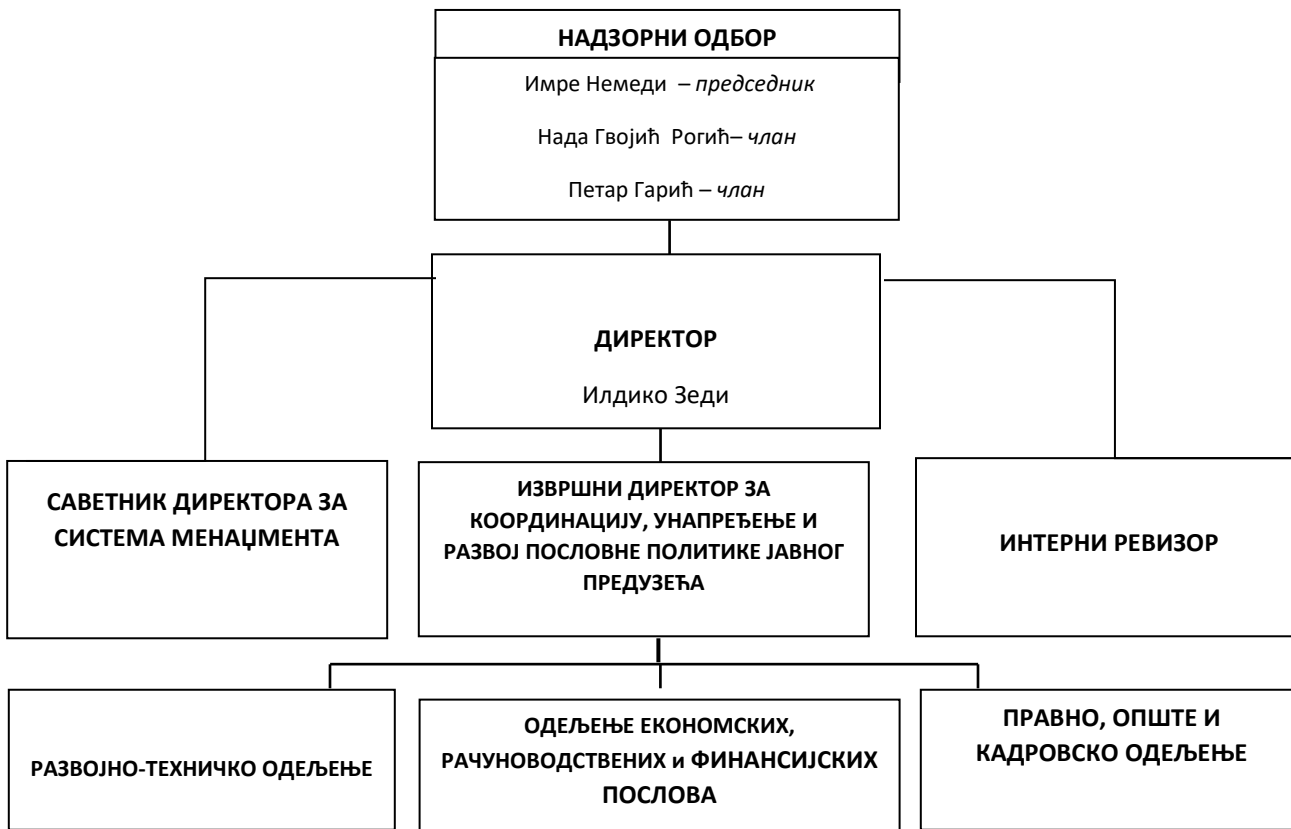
НАДЗОРНИ ОДБОР

Имре Немеди – *председник*

Нада Гвојић Рогић– *члан*

Петар Гарић – *члан*

ДИРЕКТОР

Илдико Зеди

САВЕТНИК ДИРЕКТОРА ЗА СИСТЕМА МЕНАЏМЕНТА

ИЗВРШНИ ДИРЕКТОР ЗА КООРДИНАЦИЈУ, УНАПРЕЂЕЊЕ И РАЗВОЈ ПОСЛОВНЕ ПОЛИТИКЕ ЈАВНОГ ПРЕДУЗЕЋА

ИНТЕРНИ РЕВИЗОР

РАЗВОЈНО-ТЕХНИЧКО ОДЕЉЕЊЕ

ОДЕЉЕЊЕ ЕКОНОМСКИХ, РАЧУНОВОДСТВЕНИХ и ФИНАНСИЈСКИХ ПОСЛОВА

ПРАВНО, ОПШТЕ И КАДРОВСКО ОДЕЉЕЊЕ